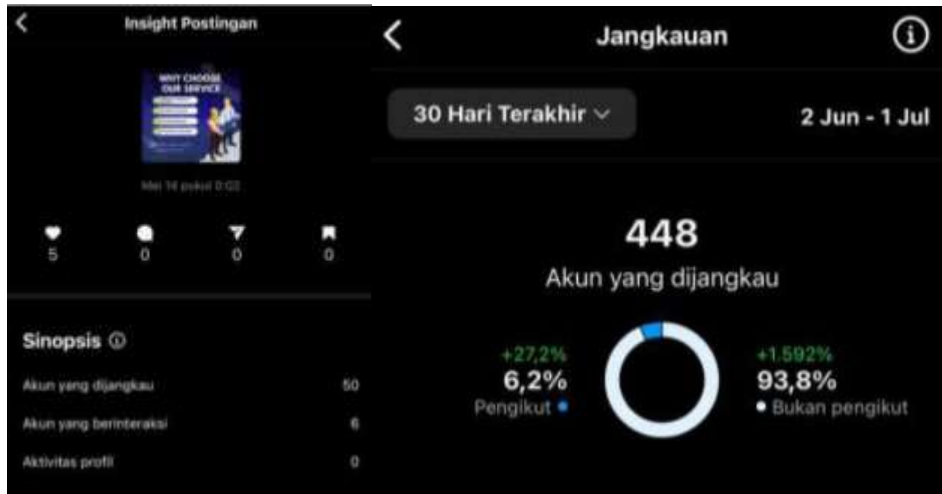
Insight Postingan

WHY CHOOSE OUR SERVICE

Mei 16 pukul 0:02

5 0 0 0

Sinopsis

Akun yang dijangkau 50

Akun yang berinteraksi 6

Aktivitas profil 0

Jangkauan

30 Hari Terakhir

2 Jun - 1 Jul

448

Akun yang dijangkau

+27,2%
6,2%
Pengikut

+1.592%
93,8%
Bukan pengikut